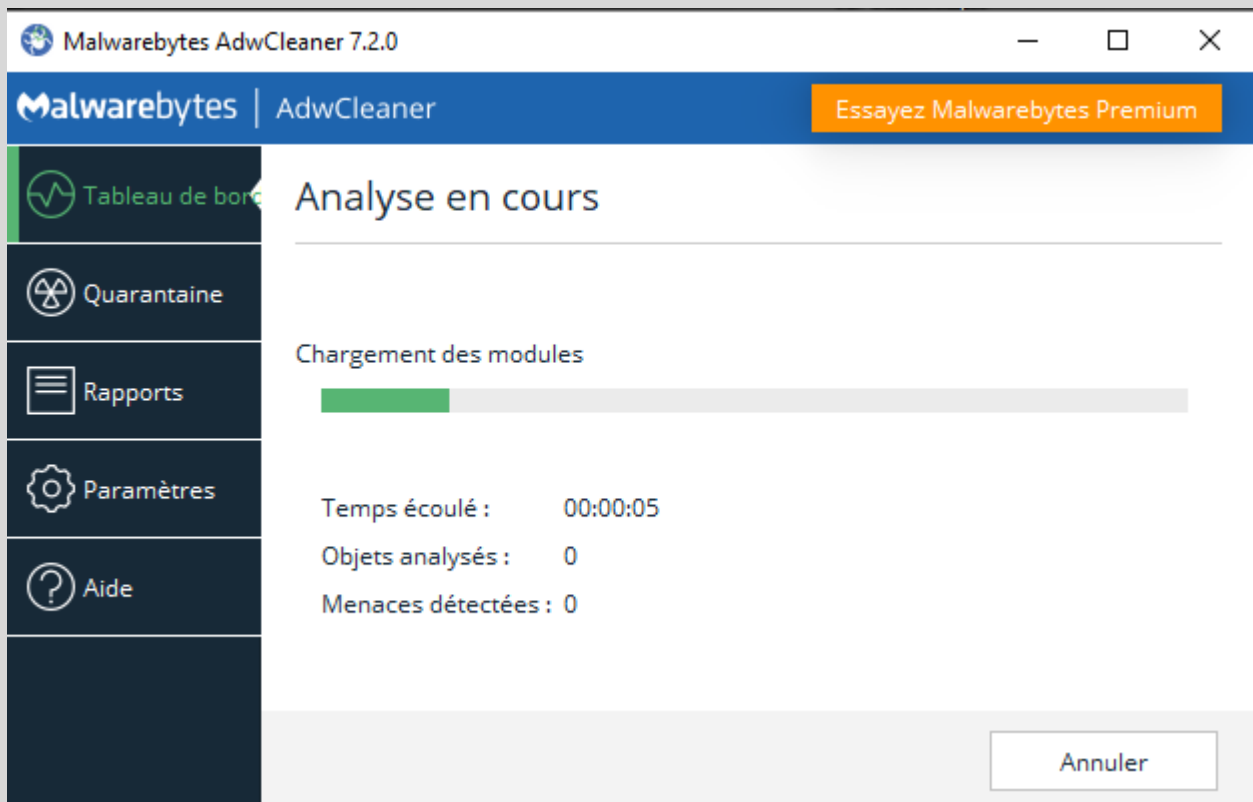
Malwarebytes AdwCleaner 7.2.0

Malwarebytes | AdwCleaner

Essayez Malwarebytes Premium

Tableau de bor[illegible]

Quarantaine

Rapports

Paramètres

Aide

Analyse en cours

Chargement des modules

Temps écoulé : 00:00:05

Objets analysés : 0

Menaces détectées : 0

Annuler